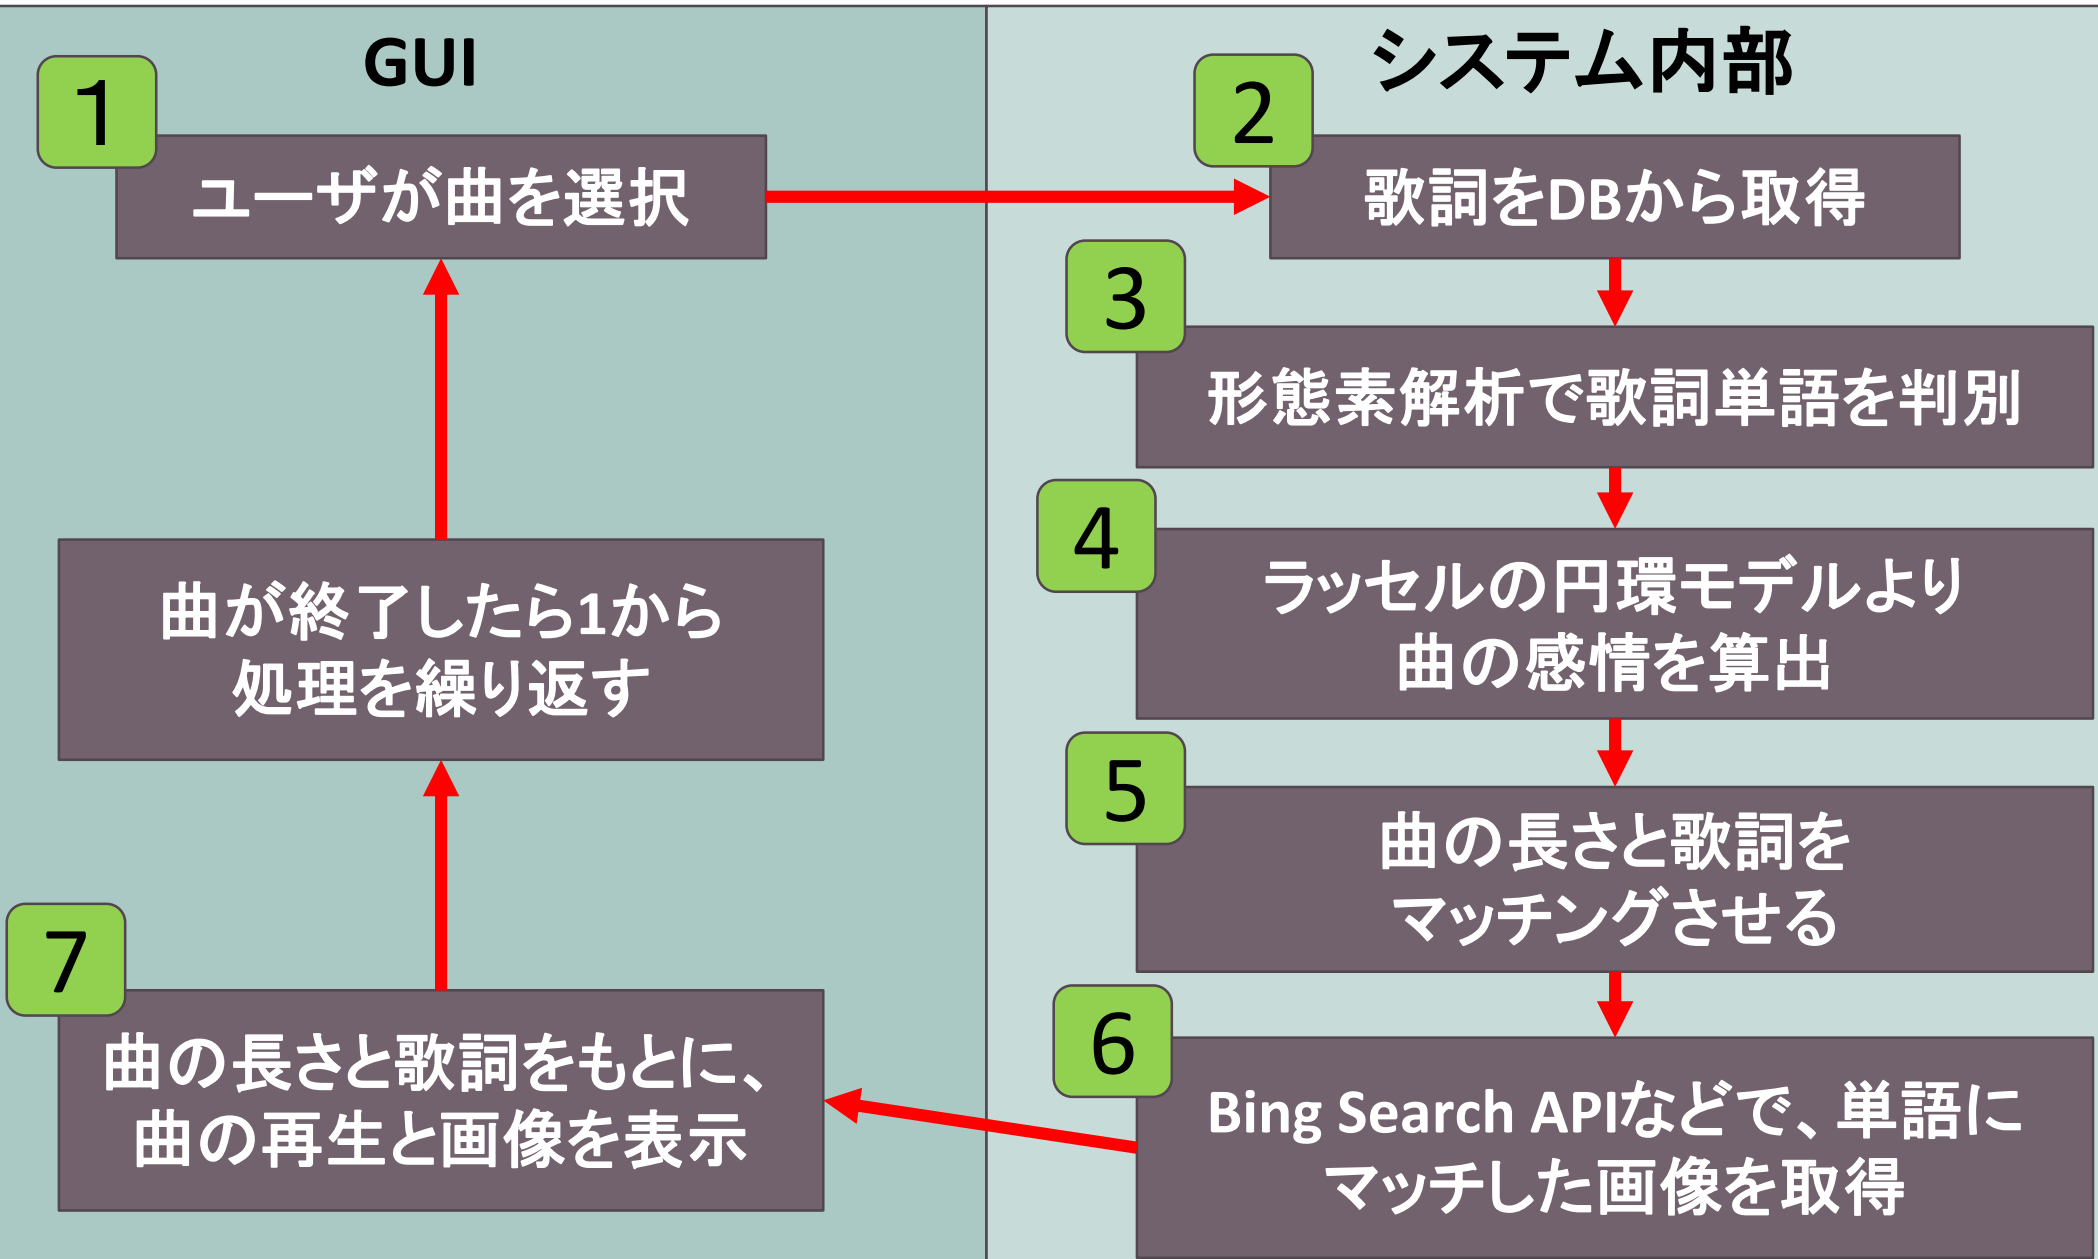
GUI

システム内部

1
ユーザが曲を選択

2
歌詞をDBから取得

3
形態素解析で歌詞単語を判別

4
ラッセルの円環モデルより曲の感情を算出

5
曲の長さと歌詞をマッチングさせる

6
Bing Search APIなどで、単語にマッチした画像を取得

7
曲の長さと歌詞をもとに、曲の再生と画像を表示

曲が終了したら1から処理を繰り返す